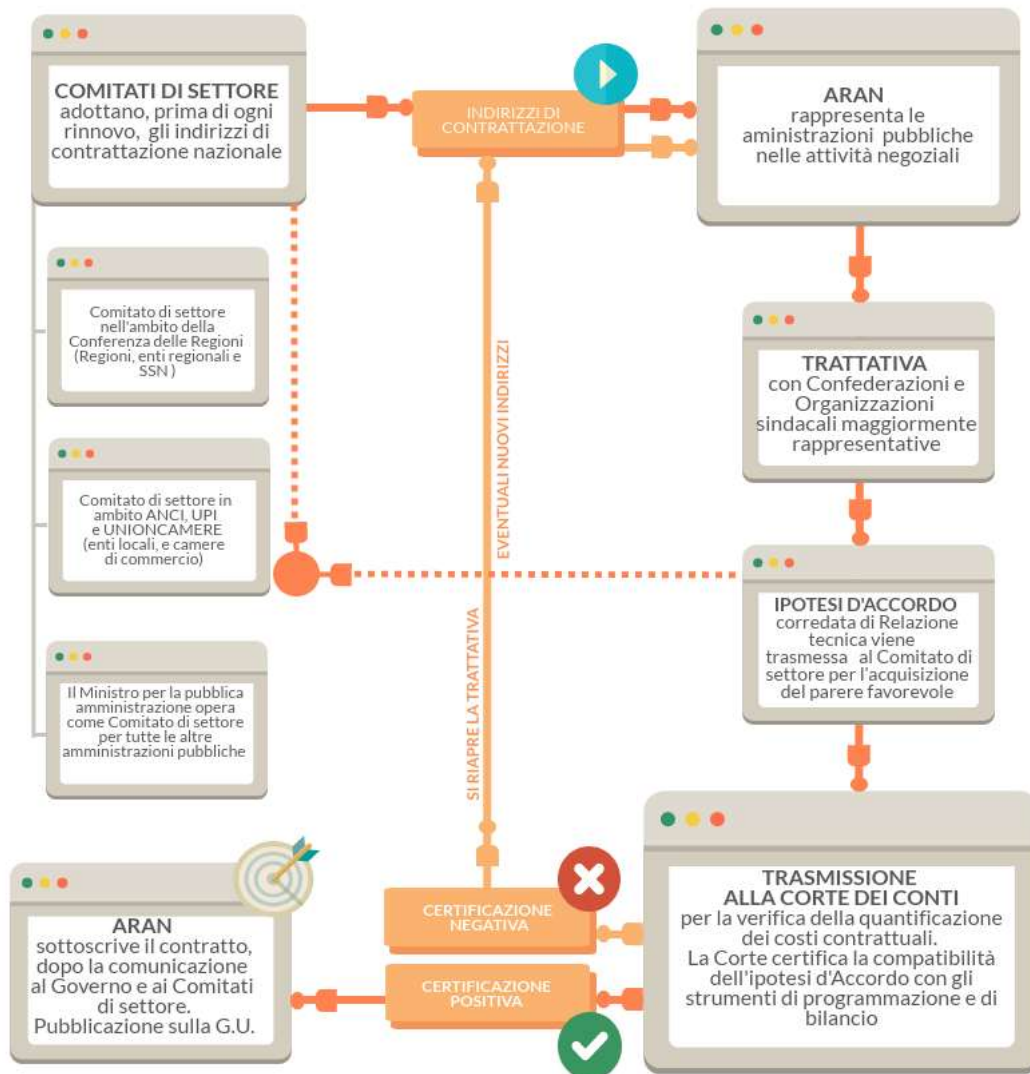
COMITATI DI SETTORE
adottano, prima di ogni rinnovo, gli indirizzi di contrattazione nazionale

INDIRIZZI DI CONTRATTAZIONE

ARAN
rappresenta le aministrazioni pubbliche nelle attività negoziali

Comitato di settore nell'ambito della Conferenza delle Regioni (Regioni, enti regionali e SSN )

Comitato di settore in ambito ANCI, UPI e UNIONCAMERE (enti locali, e camere di commercio)

Il Ministro per la pubblica amministrazione opera come Comitato di settore per tutte le altre amministrazioni pubbliche

EVENTUALI NUOVI INDIRIZZI

SI RIAPRE LA TRATTATIVA

TRATTATIVA
con Confederazioni e Organizzazioni sindacali maggiormente rappresentative

IPOTESI D'ACCORDO
corredata di Relazione tecnica viene trasmessa al Comitato di settore per l'acquisizione del parere favorevole

TRASMISSIONE ALLA CORTE DEI CONTI
per la verifica della quantificazione dei costi contrattuali.
La Corte certifica la compatibilità dell'ipotesi d'Accordo con gli strumenti di programmazione e di bilancio

CERTIFICAZIONE NEGATIVA

CERTIFICAZIONE POSITIVA

ARAN
sottoscrive il contratto, dopo la comunicazione al Governo e ai Comitati di settore.
Pubblicazione sulla G.U.